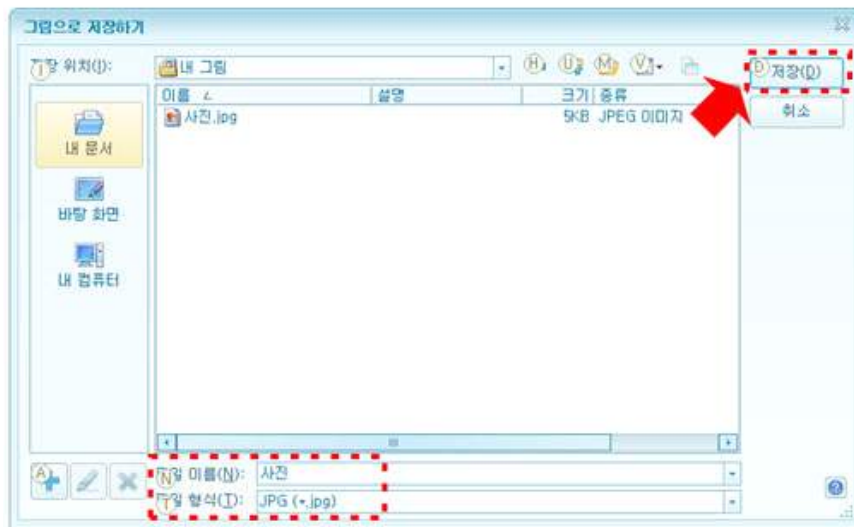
그림으로 저장하기

I 저장 위치(I): 내 그림

H U M V

D 저장(D)

취소

이름 | 설명 | 크기 | 종류
사진.jpg | | 5KB | JPEG 이미지

내 문서

바탕 화면

내 컴퓨터

A

N 파일 이름(N): 사진

T 파일 형식(T): JPG (*.jpg)